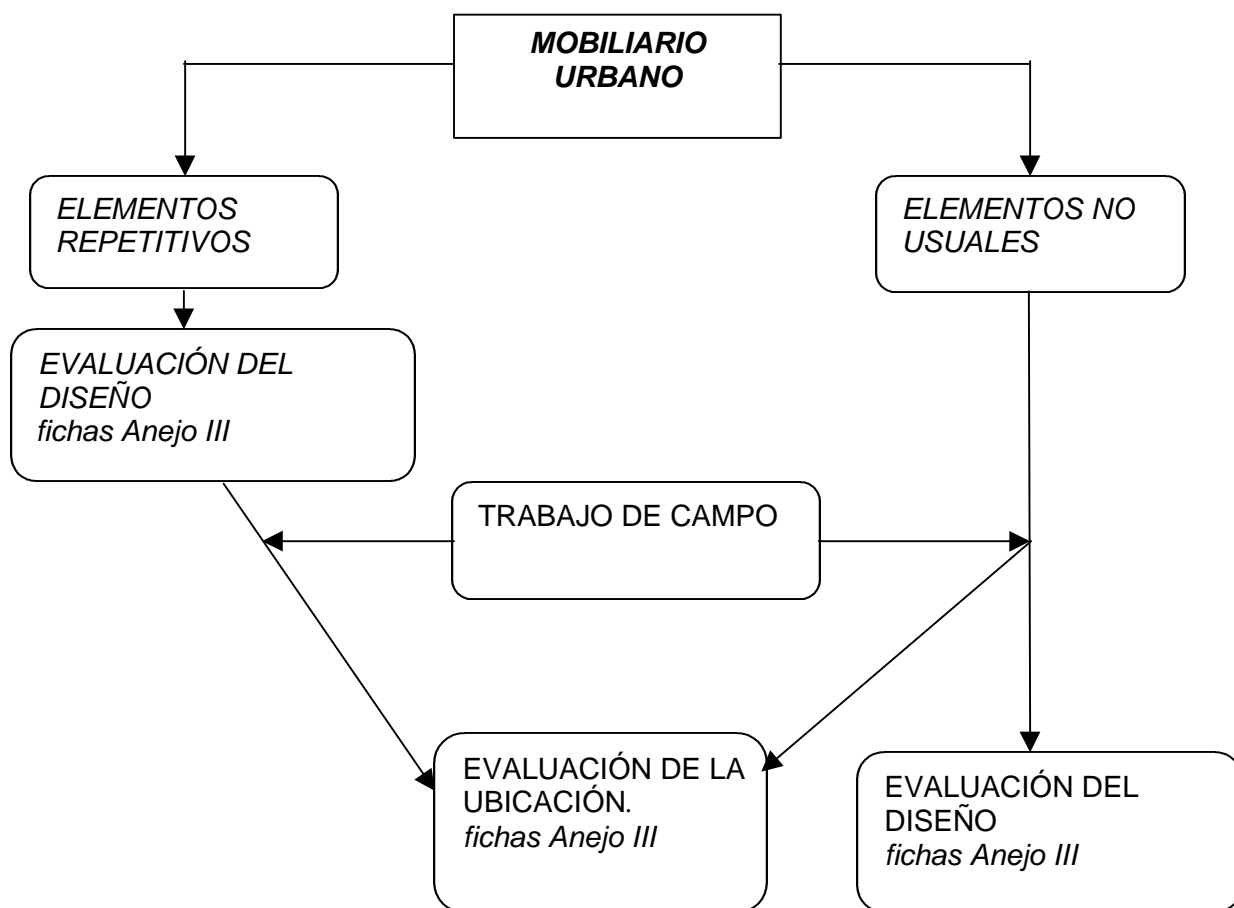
MOBILIARIO URBANO

ELEMENTOS REPETITIVOS

ELEMENTOS NO USUALES

EVALUACIÓN DEL DISEÑO
fichas Anejo III

TRABAJO DE CAMPO

EVALUACIÓN DE LA UBICACIÓN.
fichas Anejo III

EVALUACIÓN DEL DISEÑO
fichas Anejo III